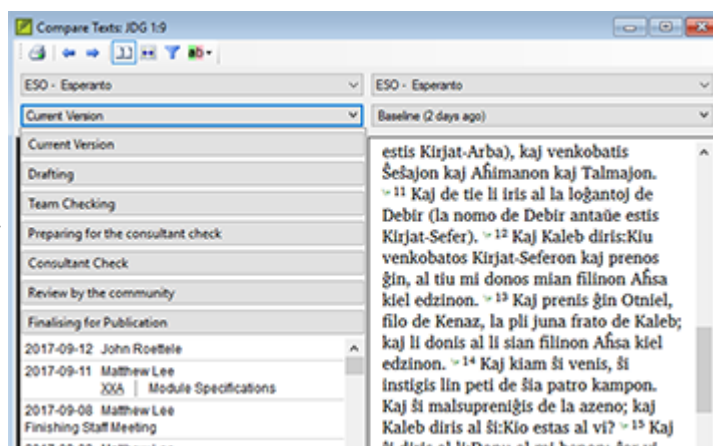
Compare Texts: JDG 1:9

ESO - Esperanto
ESO - Esperanto
Current Version
Baseline (2 days ago)

Current Version
Drafting
Team Checking
Preparing for the consultant check
Consultant Check
Review by the community
Finalising for Publication
2017-09-12 John Roettele
2017-09-11 Matthew Lee
XXA | Module Specifications
2017-09-08 Matthew Lee
Finishing Staff Meeting

estis Kirjat-Arba), kaj venkobatis Ŝeŝajon kaj Aĥimanon kaj Talmajon. 11 Kaj de tie li iris al la loĝantoj de Debir (la nomo de Debir antaŭe estis Kirjat-Sefer). 12 Kaj Kaleb diris:Kiu venkobatos Kirjat-Seferon kaj prenos ĝin, al tiu mi donos mian filinon Aĥsa kiel edzinon. 13 Kaj prenis ĝin Otniel, filo de Kenaz, la pli juna frato de Kaleb; kaj li donis al li sian filinon Aĥsa kiel edzinon. 14 Kaj kiam ŝi venis, ŝi instigis lin peti de ŝia patro kampon. Kaj ŝi malsupreniĝis de la azeno; kaj Kaleb diris al ŝi:Kio estas al vi? 15 Kaj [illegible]